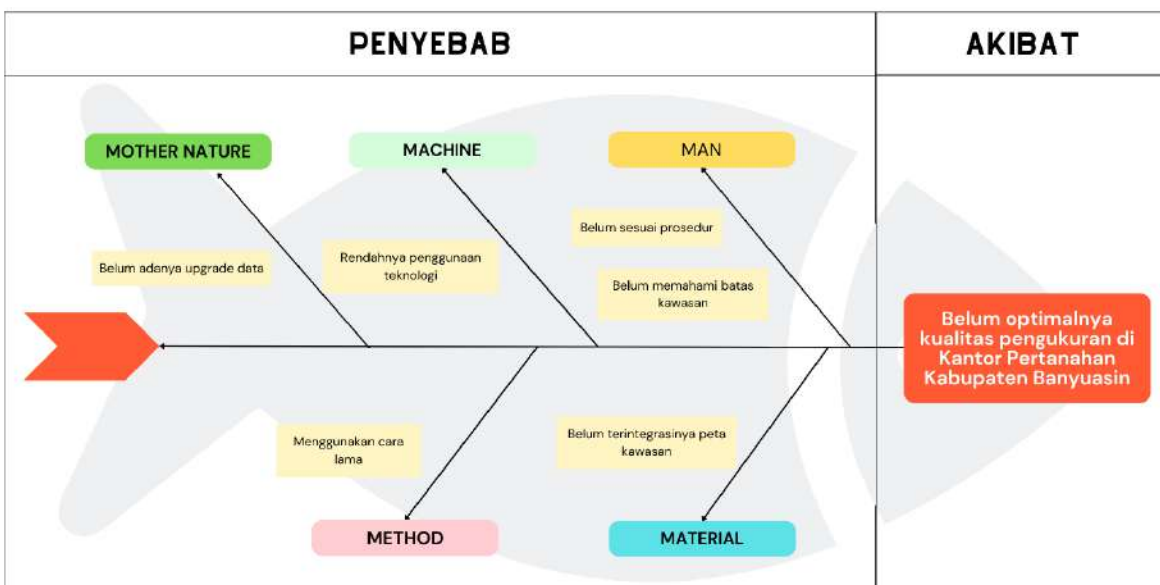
| PENYEBAB | AKIBAT |
|---|---|

MOTHER NATURE

MACHINE

MAN

Belum sesuai prosedur

Belum adanya upgrade data

Rendahnya penggunaan teknologi

Belum memahami batas kawasan

Belum optimalnya kualitas pengukuran di Kantor Pertanahan Kabupaten Banyuasin

Menggunakan cara lama

Belum terintegrasinya peta kawasan

METHOD

MATERIAL